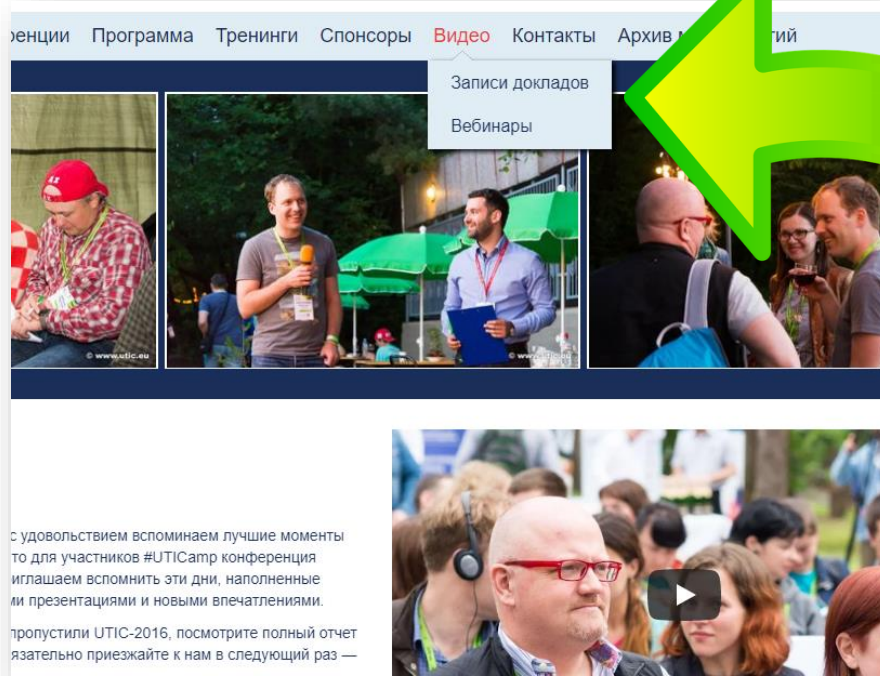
ренции Программа Тренинги Спонсоры Видео Контакты Архив м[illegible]ий

Записи докладов

Вебинары

© www.utic.eu

© www.utic.eu

с удовольствием вспоминаем лучшие моменты то для участников #UTICamp конференция иглашаем вспомнить эти дни, наполненные ми презентациями и новыми впечатлениями.

пропустили UTIC-2016, посмотрите полный отчет язательно приезжайте к нам в следующий раз —